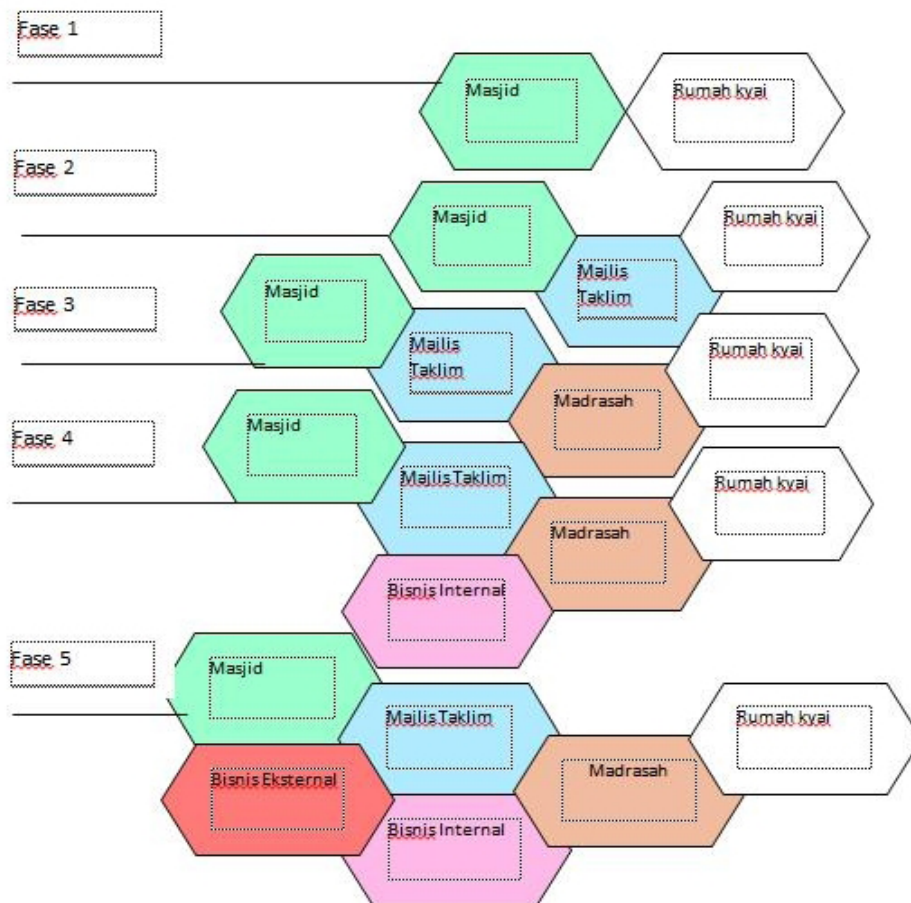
Fase 1

Masjid

Rumah kyai

Fase 2

Masjid

Rumah kyai

Majlis Taklim

Fase 3

Masjid

Majlis Taklim

Rumah kyai

Madrasah

Fase 4

Masjid

Majlis Taklim

Rumah kyai

Madrasah

Bisnis Internal

Fase 5

Masjid

Majlis Taklim

Rumah kyai

Bisnis Eksternal

Madrasah

Bisnis Internal